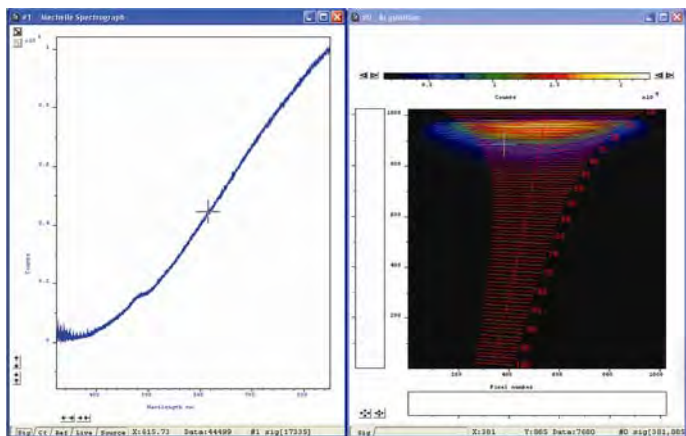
#1 Mechelle Spectrograph

x10

1

0.8

0.6

0.4

0.2

0

Counts

Wavelength nm

Sig | Cr | Ref | Live | Source | X:615.73 | Data:44499 | #1 sig[17335]

#0 Acquisition

0.5

1

1.5

2

x10

Counts

1000

800

600

400

200

Pixel number

Sig | X:381 | Y:885 Data:7680 | #0 sig[381,885]